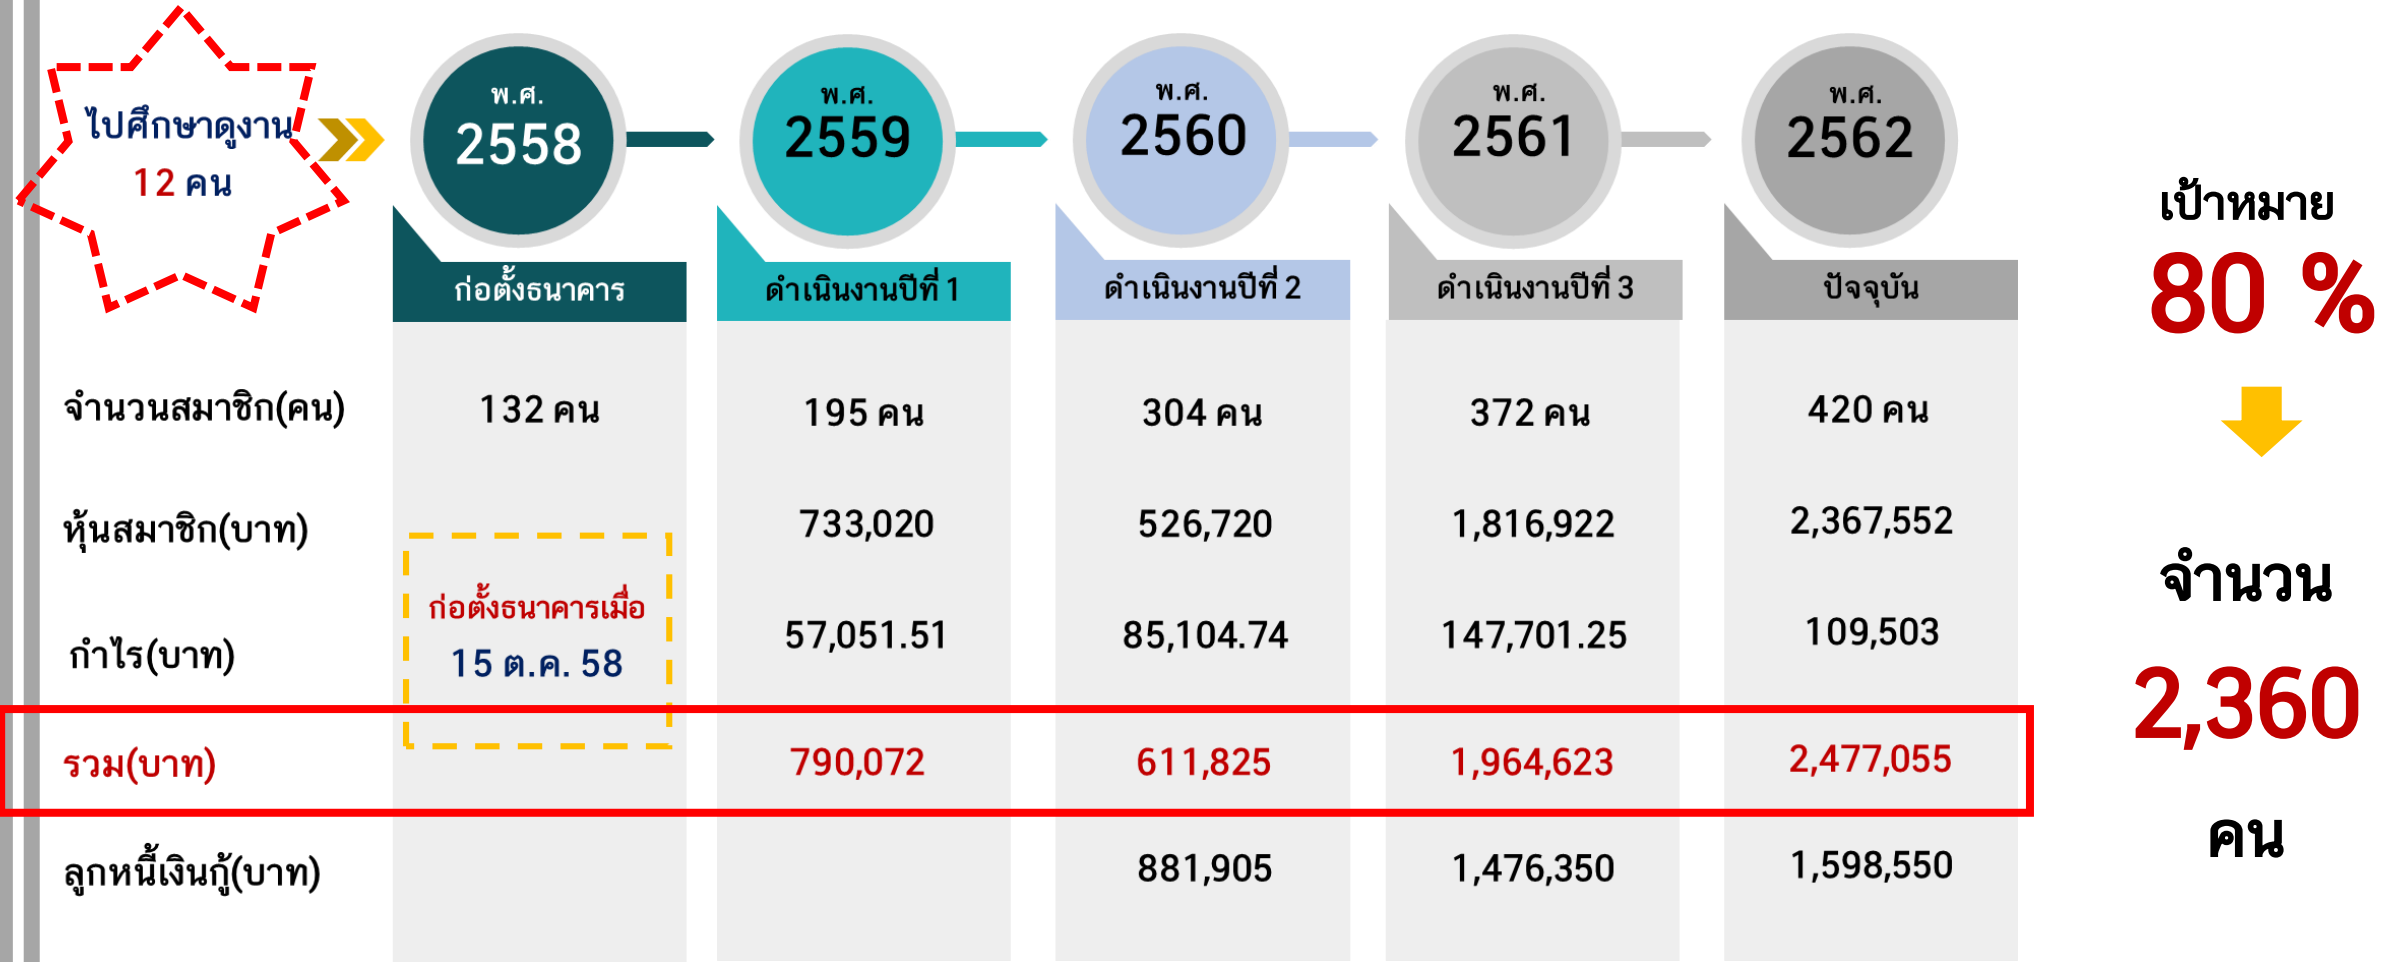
ไปศึกษาดูงาน
12 คน

พ.ศ. 2558
พ.ศ. 2559
พ.ศ. 2560
พ.ศ. 2561
พ.ศ. 2562

| | ก่อตั้งธนาคาร | ดำเนินงานปีที่ 1 | ดำเนินงานปีที่ 2 | ดำเนินงานปีที่ 3 | ปัจจุบัน |
|---|---|---|---|---|---|
| จำนวนสมาชิก(คน) | 132 คน | 195 คน | 304 คน | 372 คน | 420 คน |
| หุ้นสมาชิก(บาท) | ก่อตั้งธนาคารเมื่อ 15 ต.ค. 58 | 733,020 | 526,720 | 1,816,922 | 2,367,552 |
| กำไร(บาท) | | 57,051.51 | 85,104.74 | 147,701.25 | 109,503 |
| รวม(บาท) | | 790,072 | 611,825 | 1,964,623 | 2,477,055 |
| ลูกหนี้เงินกู้(บาท) | | | 881,905 | 1,476,350 | 1,598,550 |

เป้าหมาย
80 %
จำนวน
2,360
คน